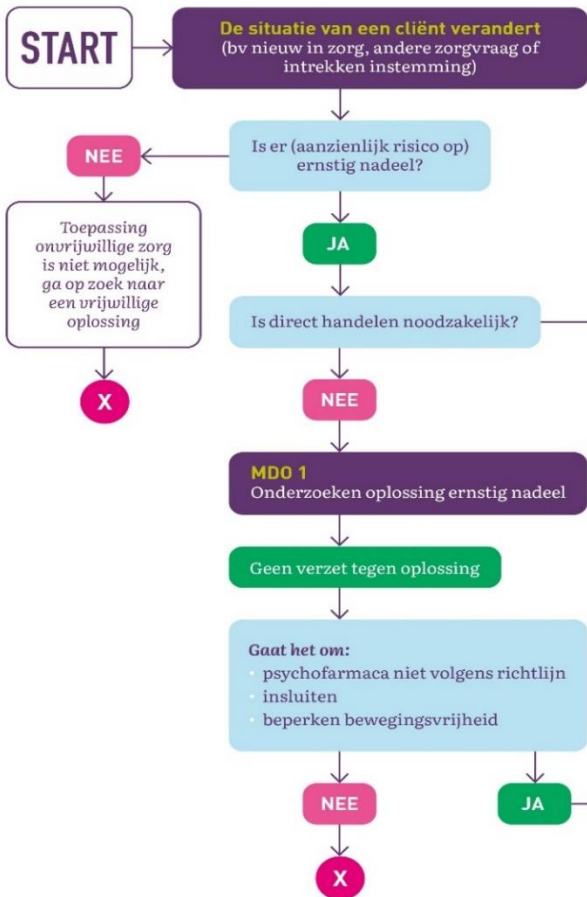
START

De situatie van een cliënt verandert
(bv nieuw in zorg, andere zorgvraag of intrekken instemming)

Is er (aanzienlijk risico op) ernstig nadeel?

NEE

Toepassing onvrijwillige zorg is niet mogelijk, ga op zoek naar een vrijwillige oplossing

X

JA

Is direct handelen noodzakelijk?

NEE

MDO 1
Onderzoeken oplossing ernstig nadeel

Geen verzet tegen oplossing

Gaat het om:
• psychofarmaca niet volgens richtlijn
• insluiten
• beperken bewegingsvrijheid

NEE

JA

X